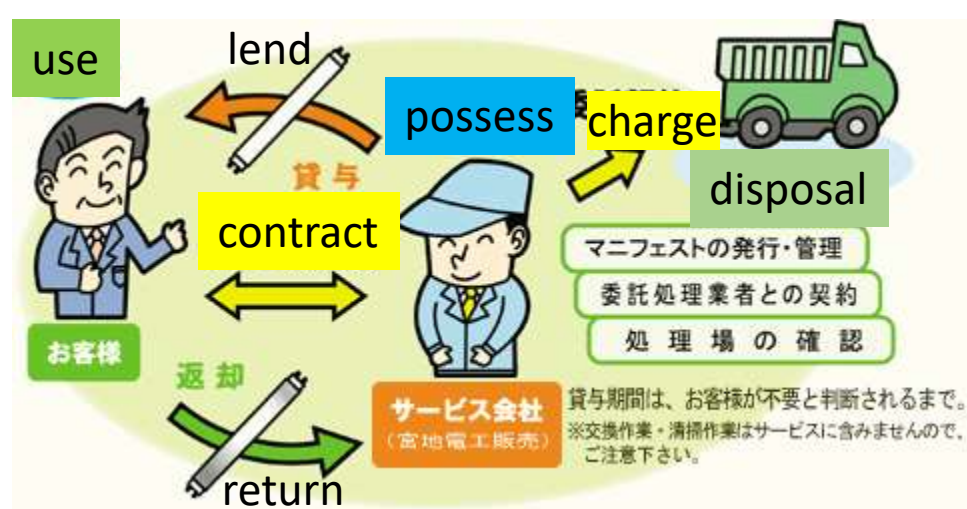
use

lend

possess

charge

disposal

貸与

contract

マニフェストの発行・管理

委託処理業者との契約

処理場の確認

お客様

返却

サービス会社
(宮地電工販売)

貸与期間は、お客様が不要と判断されるまで。
※交換作業・清掃作業はサービスに含みませんので、ご注意下さい。

return